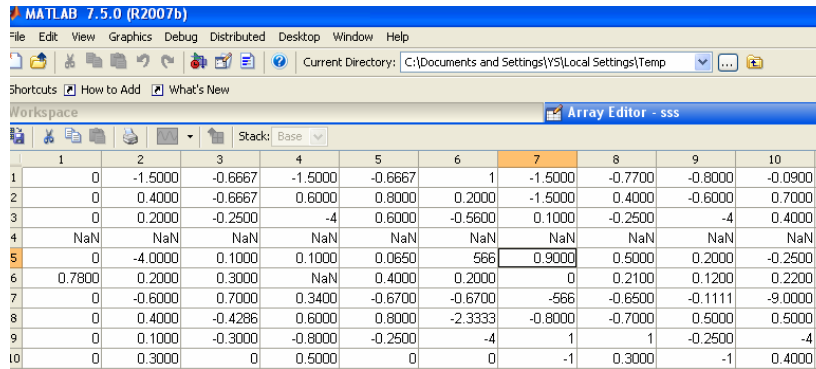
MATLAB 7.5.0 (R2007b)

File Edit View Graphics Debug Distributed Desktop Window Help

Current Directory: C:\Documents and Settings\YS\Local Settings\Temp

Shortcuts How to Add What's New

Workspace

Array Editor - sss

Stack: Base

| | 1 | 2 | 3 | 4 | 5 | 6 | 7 | 8 | 9 | 10 |
|---|---|---|---|---|---|---|---|---|---|---|
| 1 | 0 | -1.5000 | -0.6667 | -1.5000 | -0.6667 | 1 | -1.5000 | -0.7700 | -0.8000 | -0.0900 |
| 2 | 0 | 0.4000 | -0.6667 | 0.6000 | 0.8000 | 0.2000 | -1.5000 | 0.4000 | -0.6000 | 0.7000 |
| 3 | 0 | 0.2000 | -0.2500 | -4 | 0.6000 | -0.5600 | 0.1000 | -0.2500 | -4 | 0.4000 |
| 4 | NaN | NaN | NaN | NaN | NaN | NaN | NaN | NaN | NaN | NaN |
| 5 | 0 | -4.0000 | 0.1000 | 0.1000 | 0.0650 | 566 | 0.9000 | 0.5000 | 0.2000 | -0.2500 |
| 6 | 0.7800 | 0.2000 | 0.3000 | NaN | 0.4000 | 0.2000 | 0 | 0.2100 | 0.1200 | 0.2200 |
| 7 | 0 | -0.6000 | 0.7000 | 0.3400 | -0.6700 | -0.6700 | -566 | -0.6500 | -0.1111 | -9.0000 |
| 8 | 0 | 0.4000 | -0.4286 | 0.6000 | 0.8000 | -2.3333 | -0.8000 | -0.7000 | 0.5000 | 0.5000 |
| 9 | 0 | 0.1000 | -0.3000 | -0.8000 | -0.2500 | -4 | 1 | 1 | -0.2500 | -4 |
| 10 | 0 | 0.3000 | 0 | 0.5000 | 0 | 0 | -1 | 0.3000 | -1 | 0.4000 |